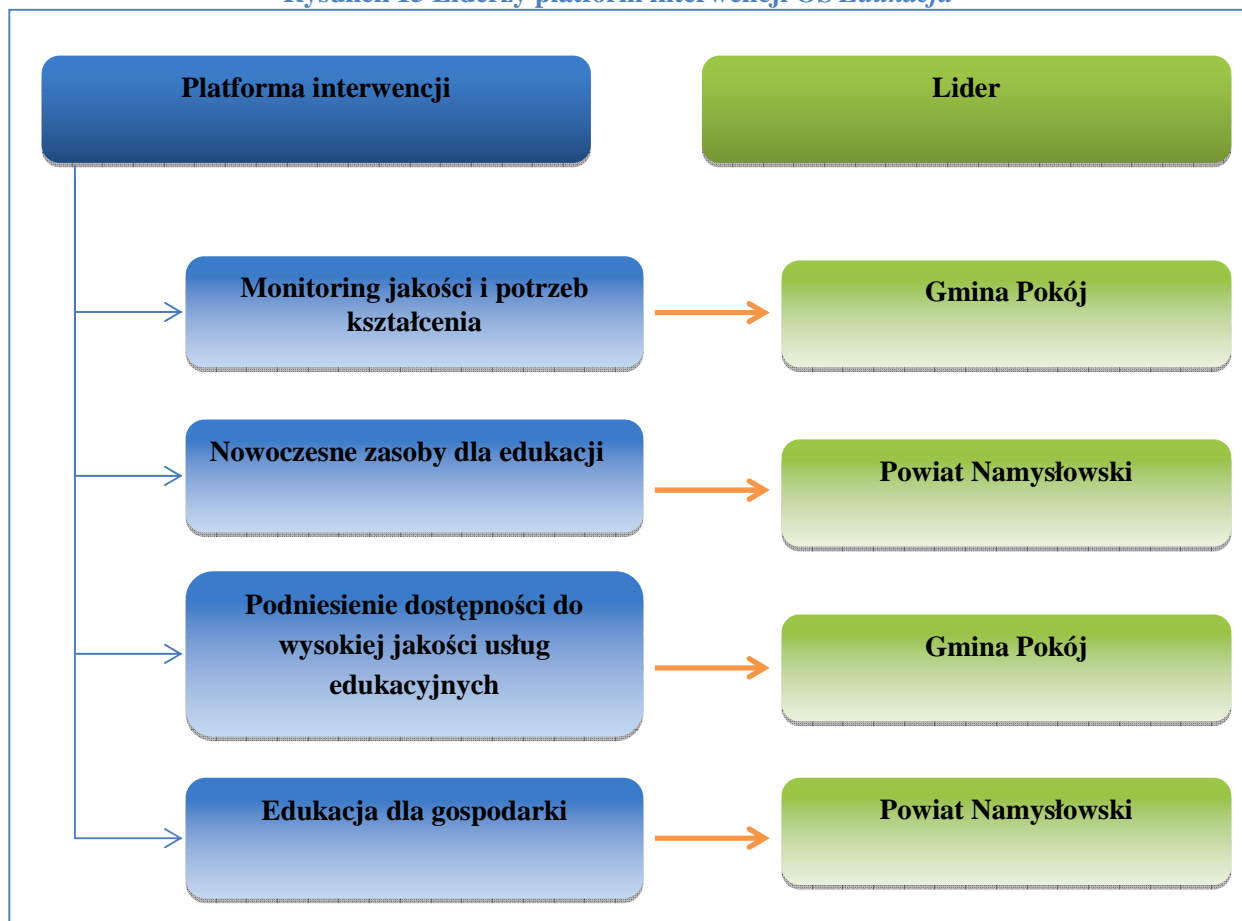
Rysunek 13 Liderzy platform interwencji OS Edukacja

Platforma interwencji

Lider

Monitoring jakości i potrzeb kształcenia

Gmina Pokój

Nowoczesne zasoby dla edukacji

Powiat Namysłowski

Podniesienie dostępności do wysokiej jakości usług edukacyjnych

Gmina Pokój

Edukacja dla gospodarki

Powiat Namysłowski